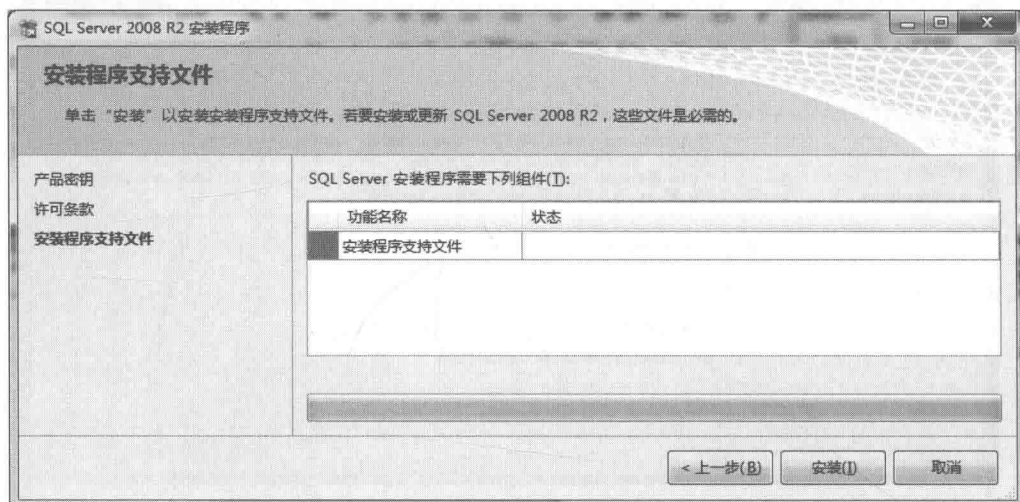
SQL Server 2008 R2 安装程序

安装程序支持文件

单击“安装”以安装安装程序支持文件。若要安装或更新 SQL Server 2008 R2，这些文件是必需的。

产品密钥
许可条款
安装程序支持文件

SQL Server 安装程序需要下列组件(T):

| 功能名称 | 状态 |
|---|---|
| 安装程序支持文件 | |

< 上一步(B) 安装(I) 取消